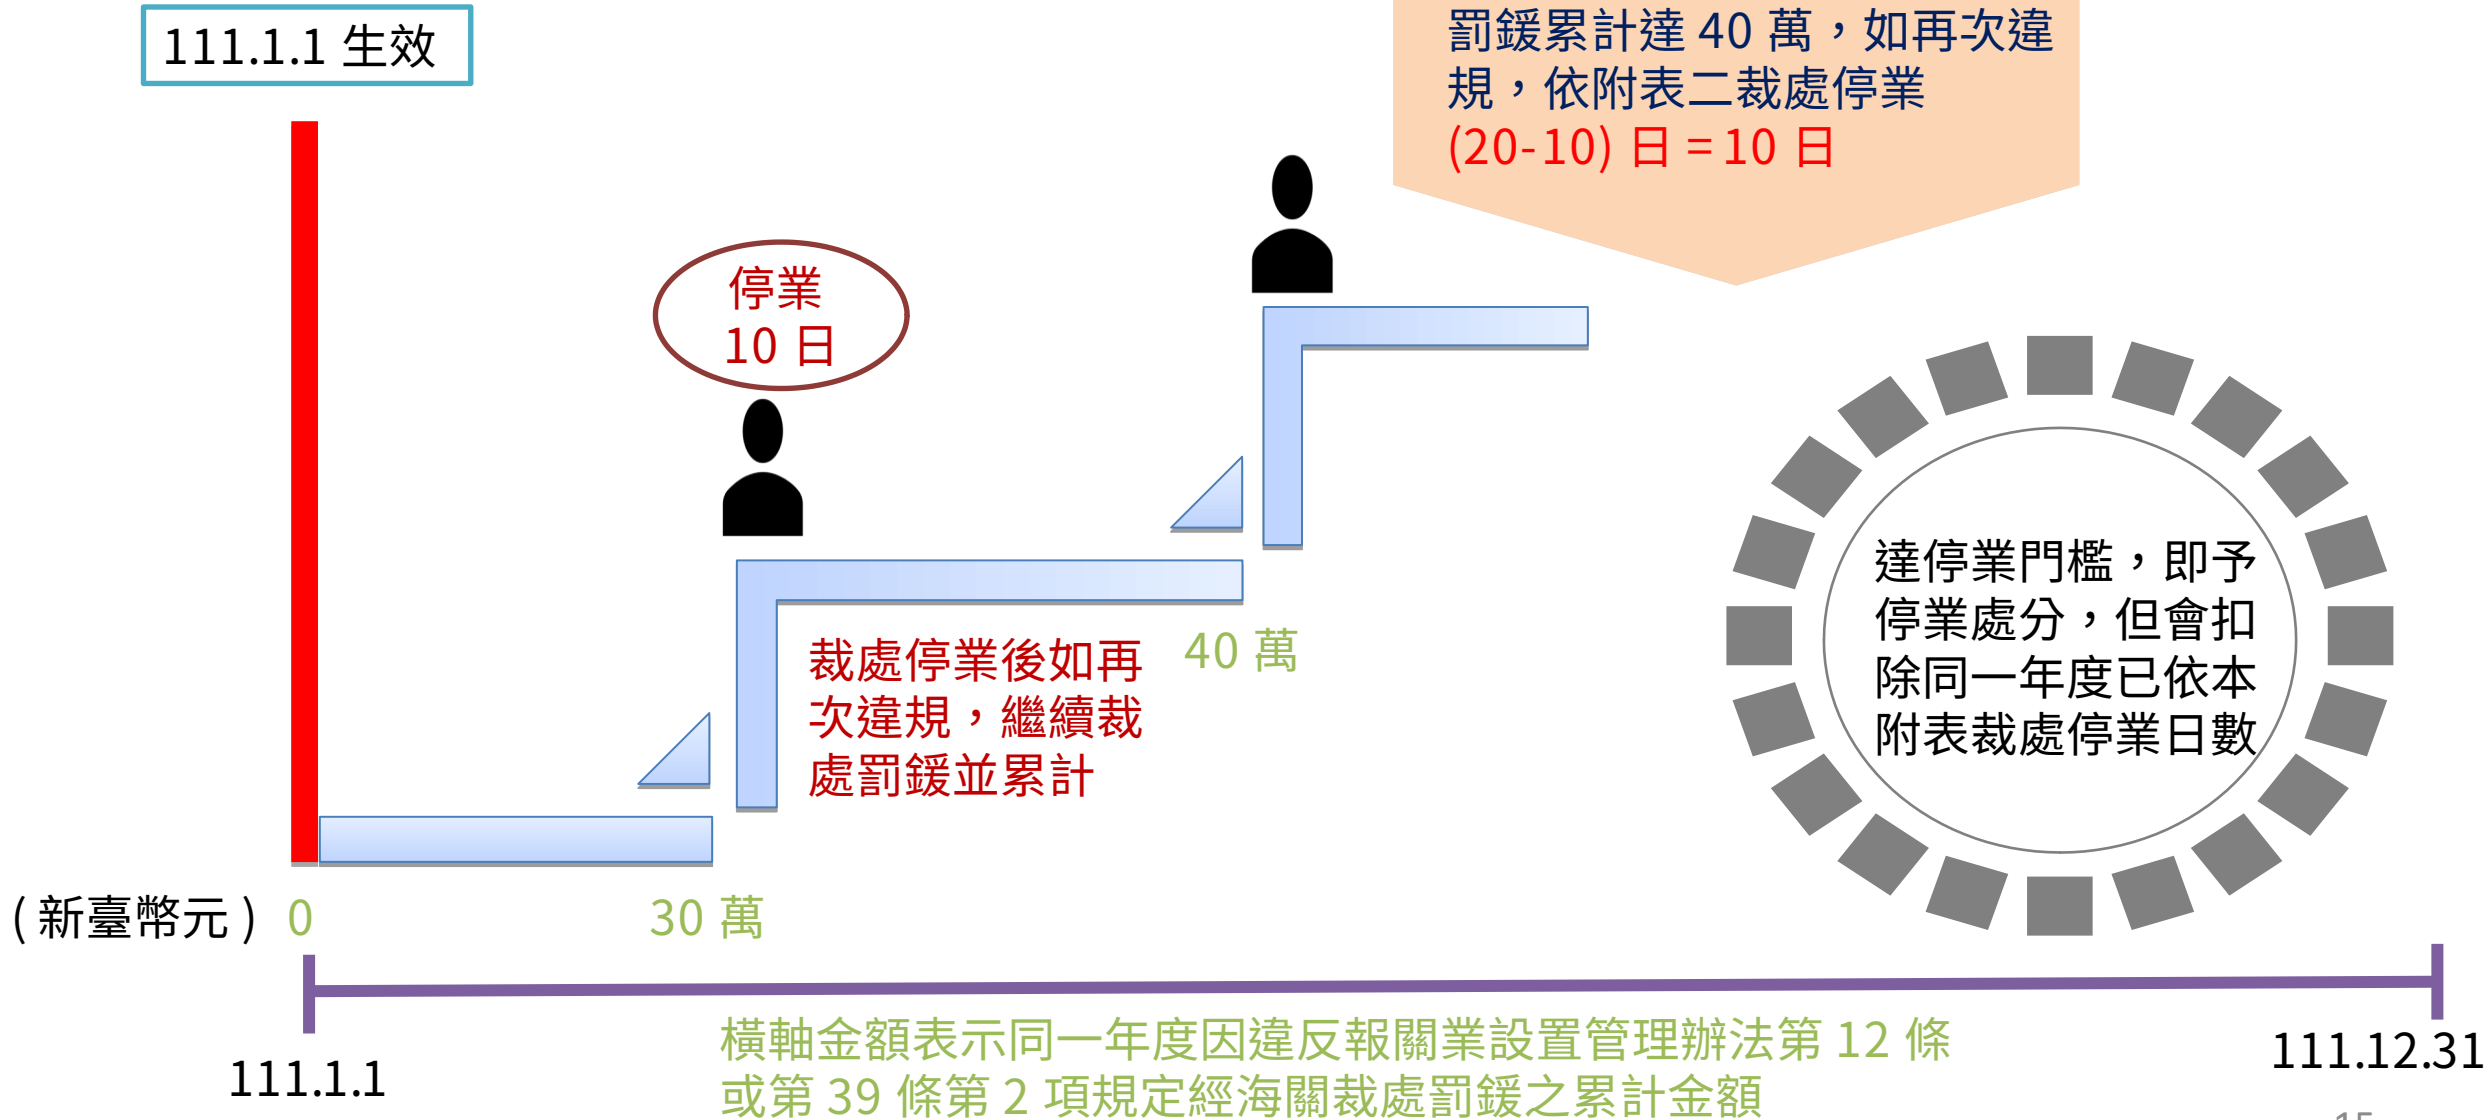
111.1.1 生效

罰鍰累計達 40 萬，如再次違規，依附表二裁處停業
(20-10) 日＝10 日

停業
10 日

達停業門檻，即予停業處分，但會扣除同一年度已依本附表裁處停業日數

裁處停業後如再次違規，繼續裁處罰鍰並累計

40 萬

(新臺幣元) 0

30 萬

111.1.1

111.12.31

橫軸金額表示同一年度因違反報關業設置管理辦法第 12 條或第 39 條第 2 項規定經海關裁處罰鍰之累計金額